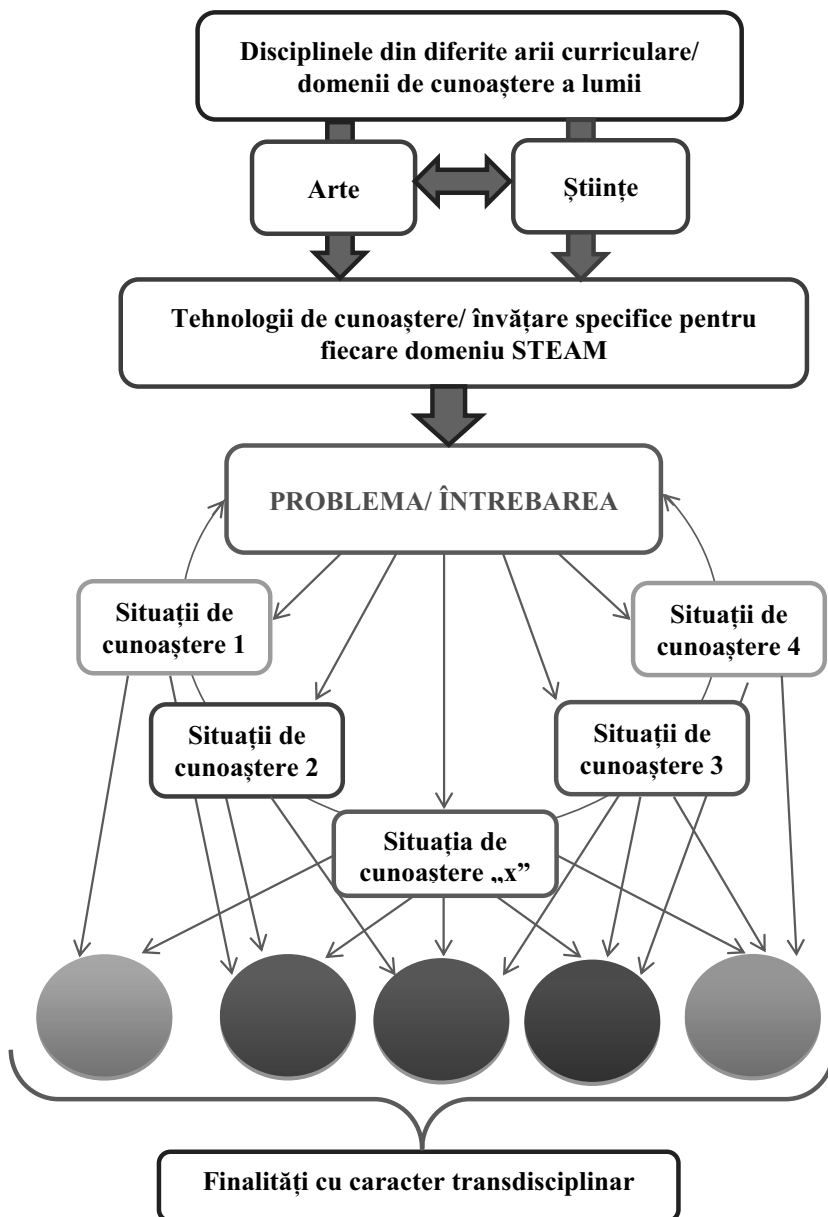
Disciplinele din diferite arii curriculare/ domenii de cunoaștere a lumii

Arte

Științe

Tehnologii de cunoaștere/ învățare specifice pentru fiecare domeniu STEAM

PROBLEMA/ ÎNTREBAREA

Situații de cunoaștere 1

Situații de cunoaștere 4

Situații de cunoaștere 2

Situații de cunoaștere 3

Situația de cunoastere „x”

Finalități cu caracter transdisciplinar